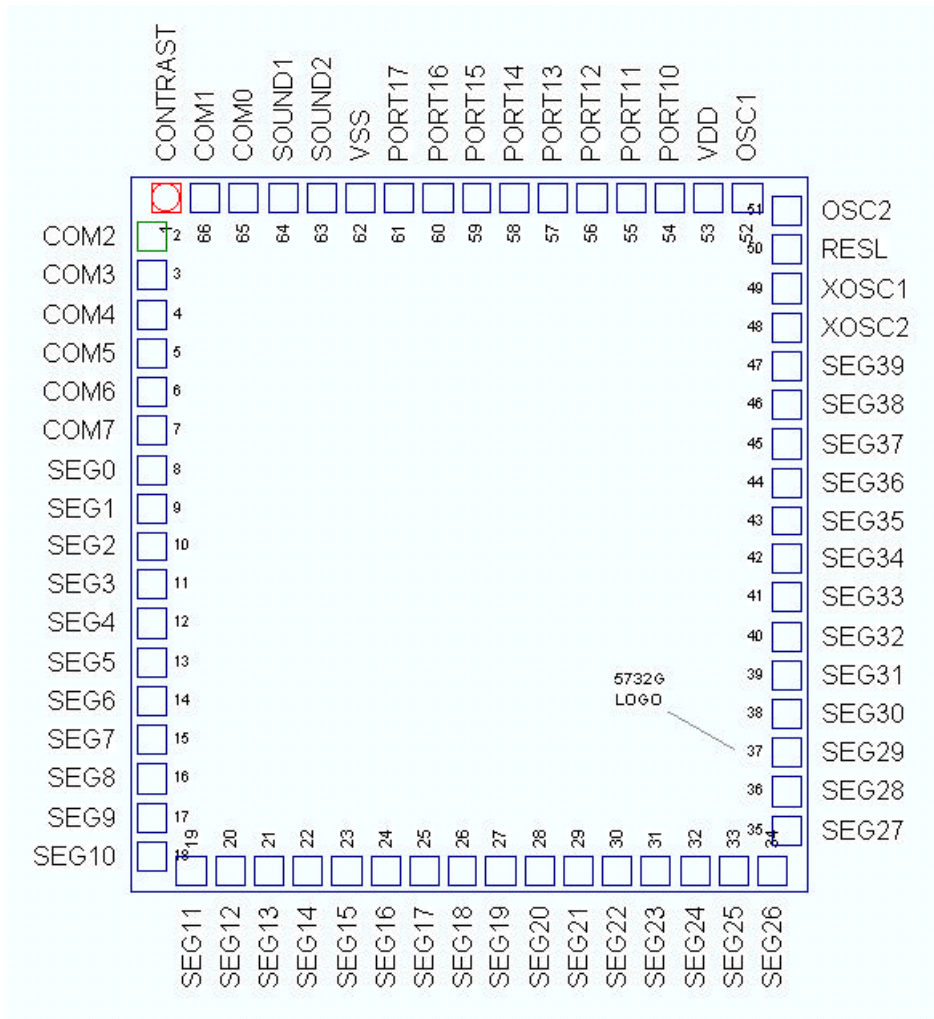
CONTRAST COM1 COM0 SOUND1 SOUND2 VSS PORT17 PORT16 PORT15 PORT14 PORT13 PORT12 PORT11 PORT10 VDD OSC1

1 66 65 64 63 62 61 60 59 58 57 56 55 54 53 52

COM2 2
COM3 3
COM4 4
COM5 5
COM6 6
COM7 7
SEG0 8
SEG1 9
SEG2 10
SEG3 11
SEG4 12
SEG5 13
SEG6 14
SEG7 15
SEG8 16
SEG9 17
SEG10 18

51 OSC2
50 RESL
49 XOSC1
48 XOSC2
47 SEG39
46 SEG38
45 SEG37
44 SEG36
43 SEG35
42 SEG34
41 SEG33
40 SEG32
39 SEG31
38 SEG30
37 SEG29
36 SEG28
35 SEG27

5732G
LOGO

19 20 21 22 23 24 25 26 27 28 29 30 31 32 33 34

SEG11 SEG12 SEG13 SEG14 SEG15 SEG16 SEG17 SEG18 SEG19 SEG20 SEG21 SEG22 SEG23 SEG24 SEG25 SEG26